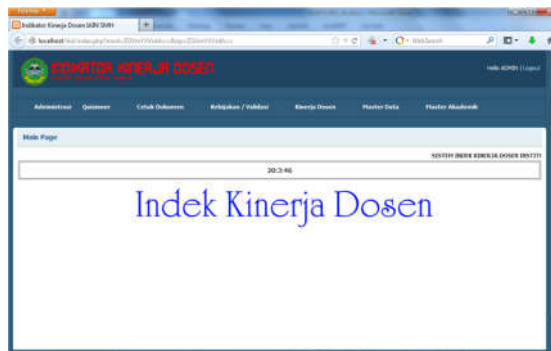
Indikator Kinerja Dosen IAIN SMH

localhost/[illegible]

INDIKATOR KINERJA DOSEN

Hello ADMIN | Logout

Administrasi Quisioner Cetak Dokumen Kebijakan / Validasi Kinerja Dosen Master Data Master Akademik

Main Page

SISTEM INDEK KINERJA DOSEN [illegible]

20:3:46

Indek Kinerja Dosen